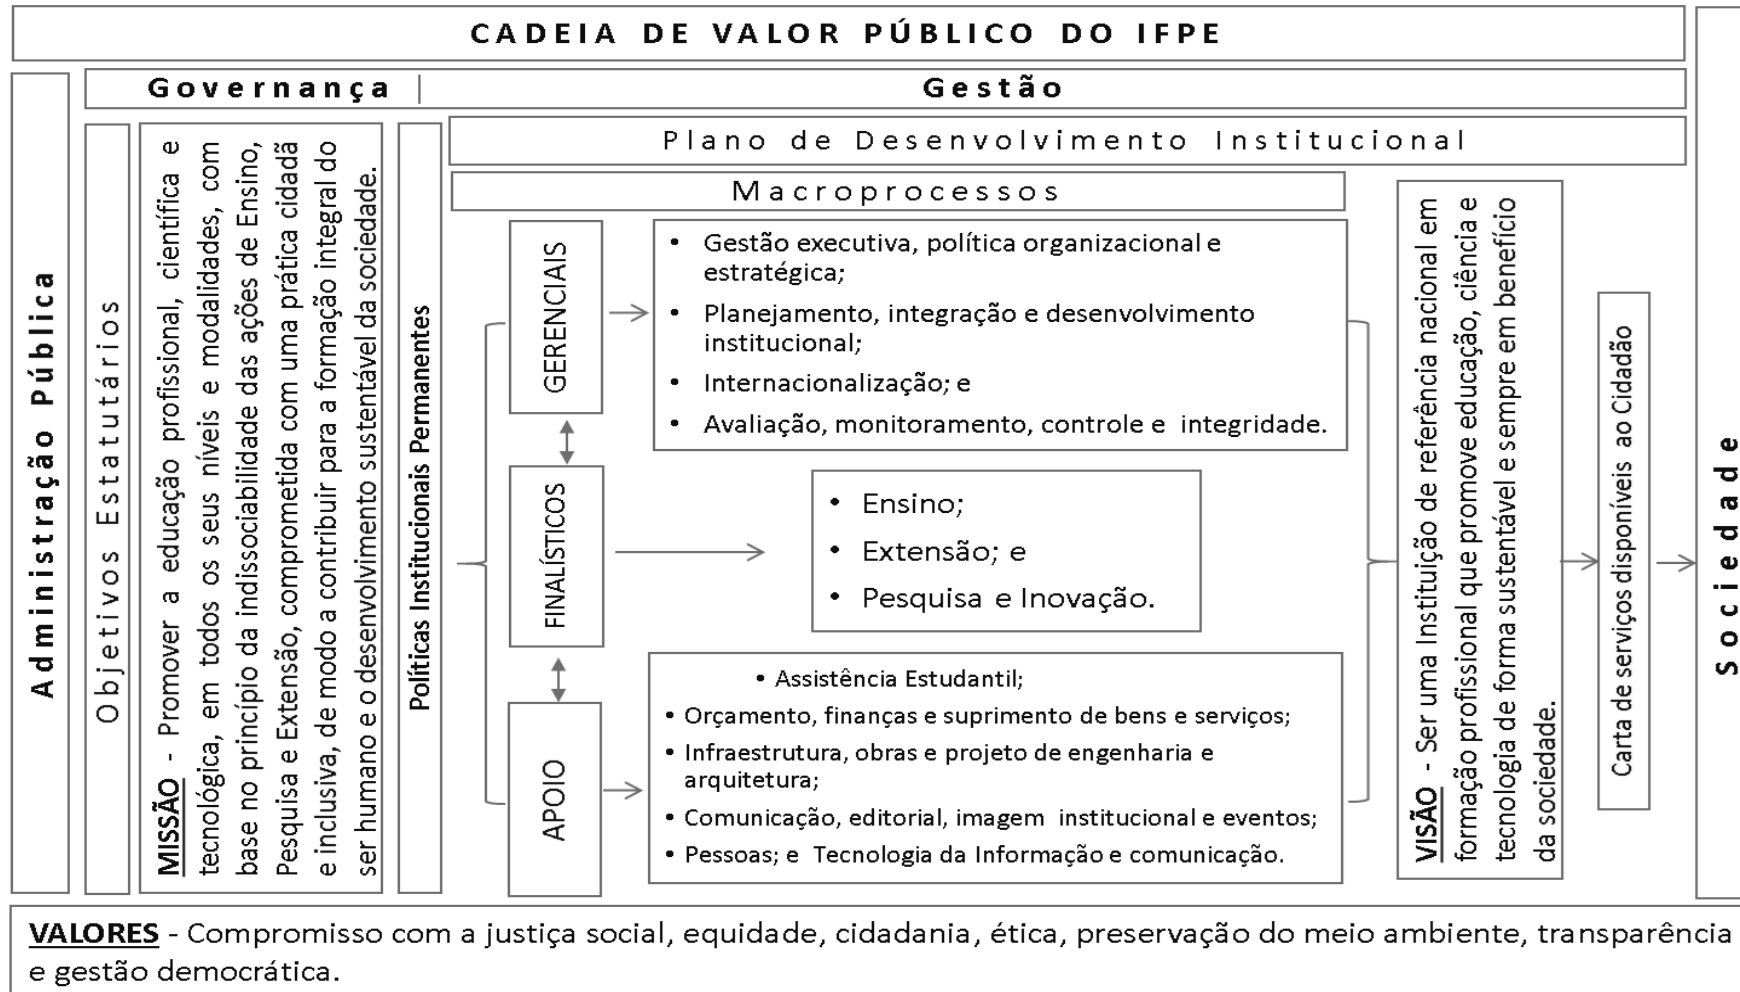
CADEIA DE VALOR PÚBLICO DO IFPE

Governança | Gestão

Administração Pública

Objetivos Estatutários

MISSÃO - Promover a educação profissional, científica e tecnológica, em todos os seus níveis e modalidades, com base no princípio da indissociabilidade das ações de Ensino, Pesquisa e Extensão, comprometida com uma prática cidadã e inclusiva, de modo a contribuir para a formação integral do ser humano e o desenvolvimento sustentável da sociedade.

Políticas Institucionais Permanentes

Plano de Desenvolvimento Institucional

Macroprocessos

GERENCIAIS

• Gestão executiva, política organizacional e estratégica;
• Planejamento, integração e desenvolvimento institucional;
• Internacionalização; e
• Avaliação, monitoramento, controle e integridade.

FINALÍSTICOS

• Ensino;
• Extensão; e
• Pesquisa e Inovação.

APOIO

• Assistência Estudantil;
• Orçamento, finanças e suprimento de bens e serviços;
• Infraestrutura, obras e projeto de engenharia e arquitetura;
• Comunicação, editorial, imagem institucional e eventos;
• Pessoas; e Tecnologia da Informação e comunicação.

VISÃO - Ser uma Instituição de referência nacional em formação profissional que promove educação, ciência e tecnologia de forma sustentável e sempre em benefício da sociedade.

Carta de serviços disponíveis ao Cidadão

Sociedade

VALORES - Compromisso com a justiça social, equidade, cidadania, ética, preservação do meio ambiente, transparência e gestão democrática.